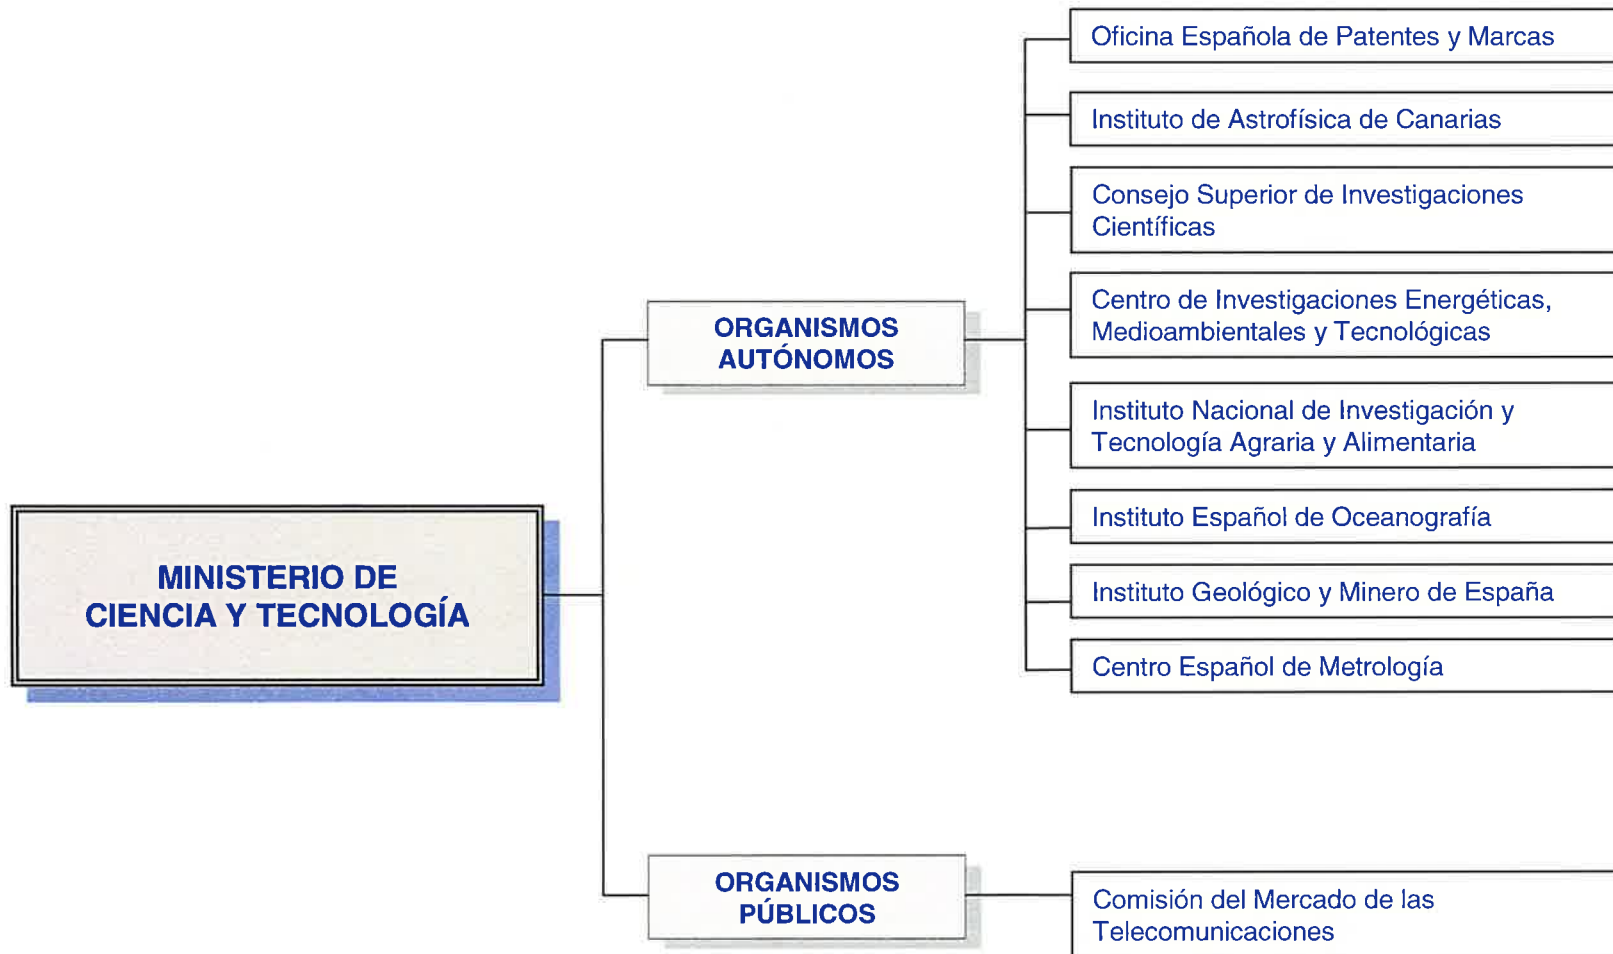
MINISTERIO DE CIENCIA Y TECNOLOGÍA

ORGANISMOS AUTÓNOMOS

Oficina Española de Patentes y Marcas

Instituto de Astrofísica de Canarias

Consejo Superior de Investigaciones Científicas

Centro de Investigaciones Energéticas, Medioambientales y Tecnológicas

Instituto Nacional de Investigación y Tecnología Agraria y Alimentaria

Instituto Español de Oceanografía

Instituto Geológico y Minero de España

Centro Español de Metrología

ORGANISMOS PÚBLICOS

Comisión del Mercado de las Telecomunicaciones